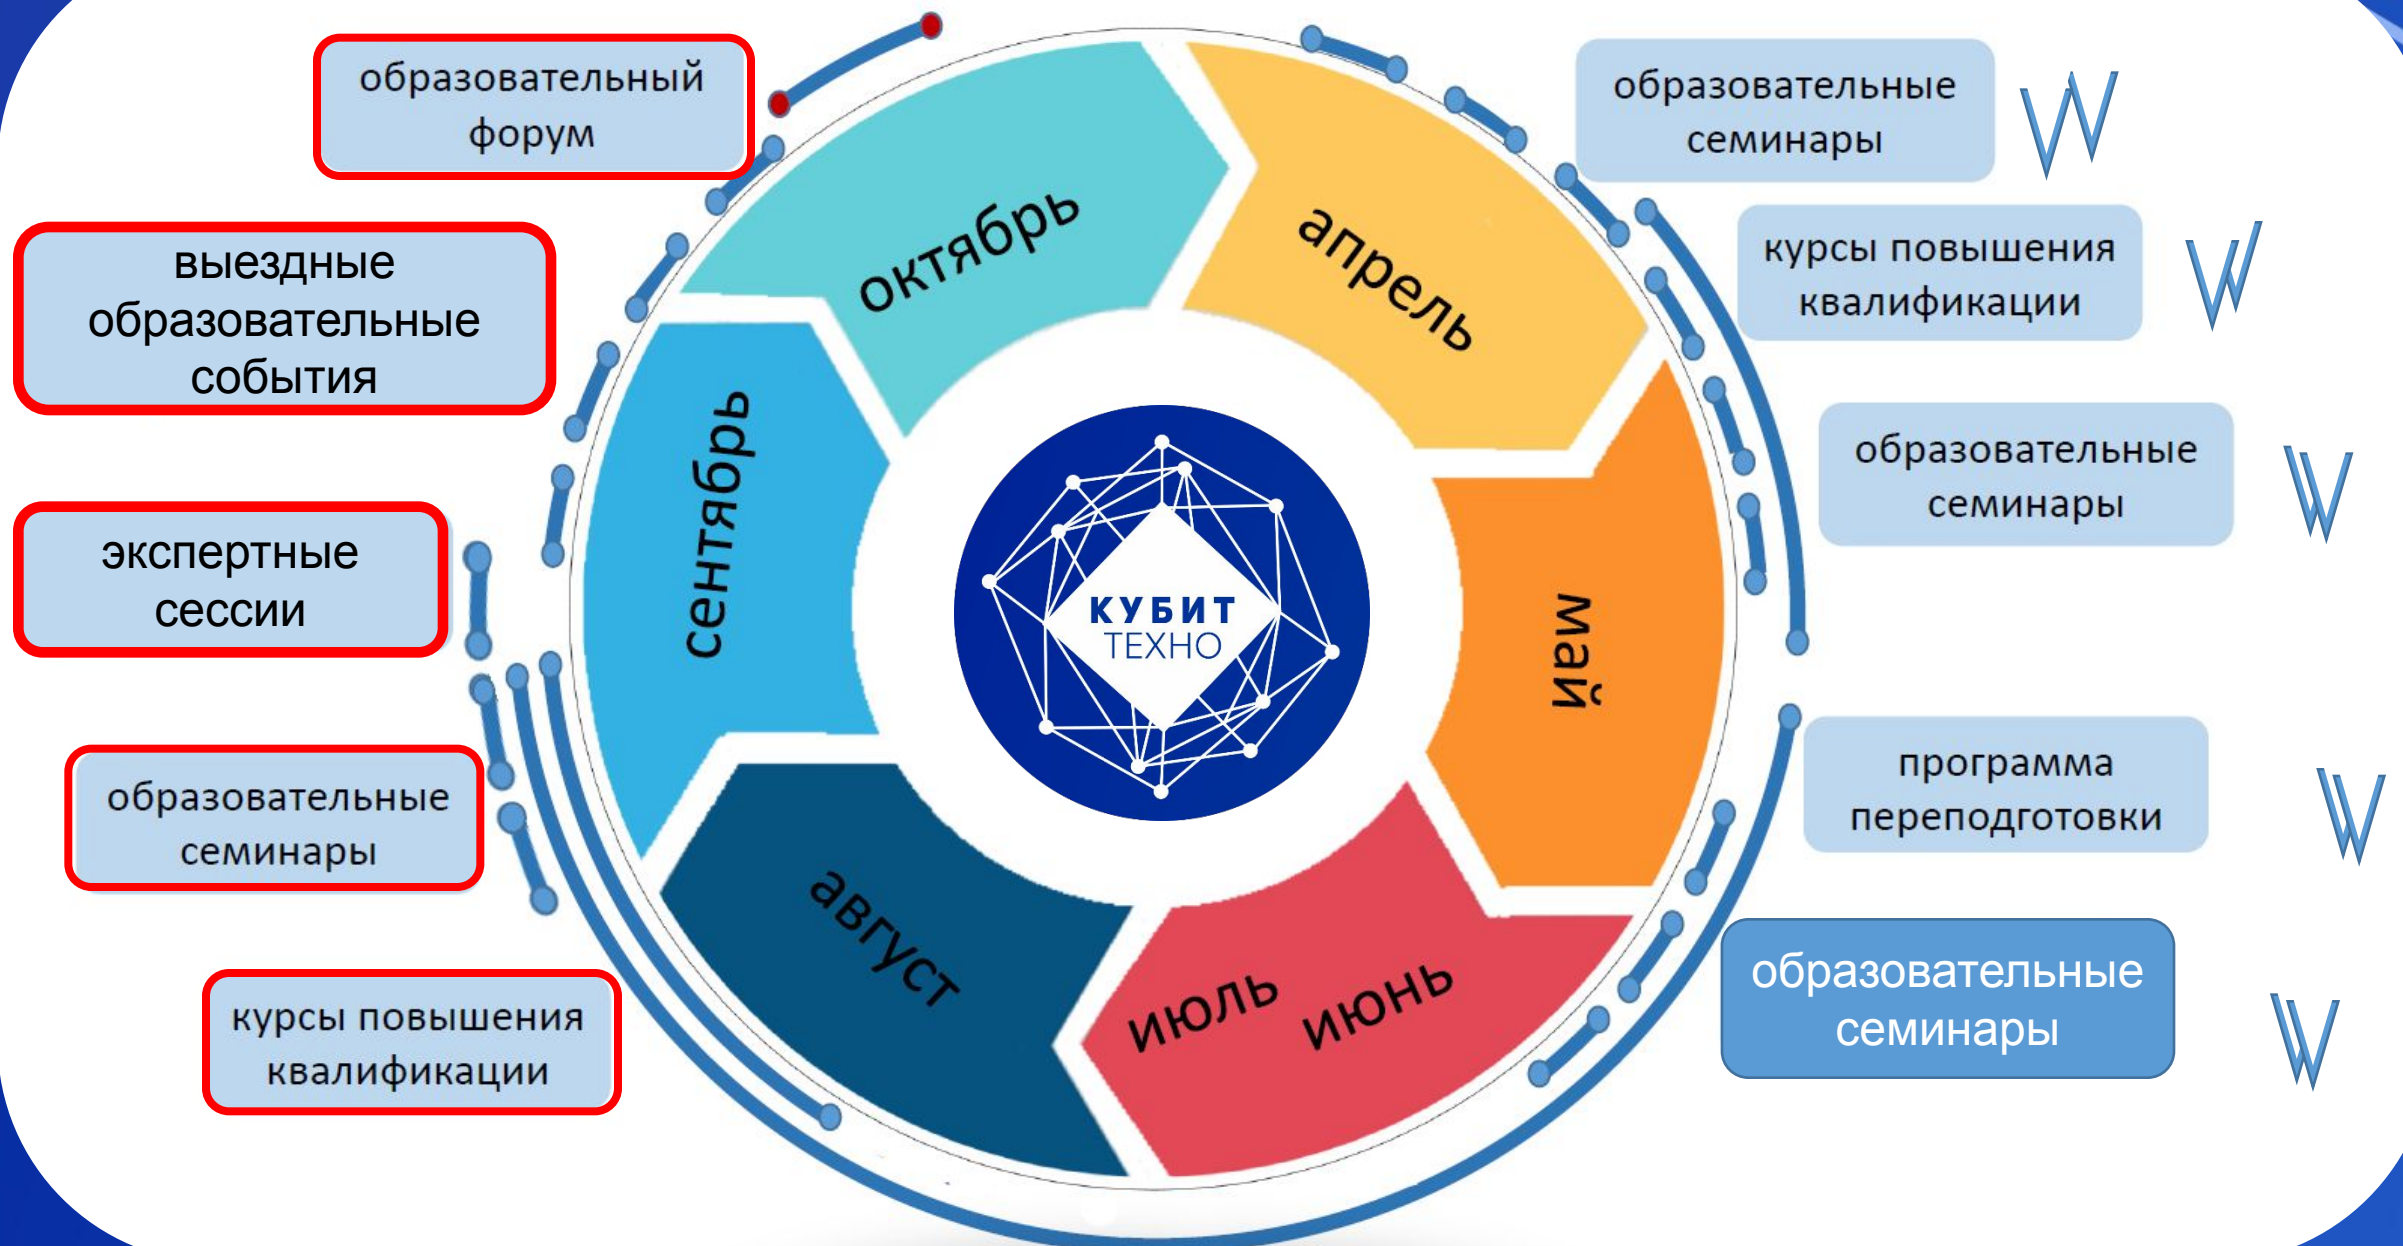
образовательный форум

выездные образовательные события

экспертные сессии

образовательные семинары

курсы повышения квалификации

октябрь

апрель

сентябрь

май

август

июль

июнь

КУБИТ ТЕХНО

образовательные семинары

курсы повышения квалификации

образовательные семинары

программа переподготовки

образовательные семинары